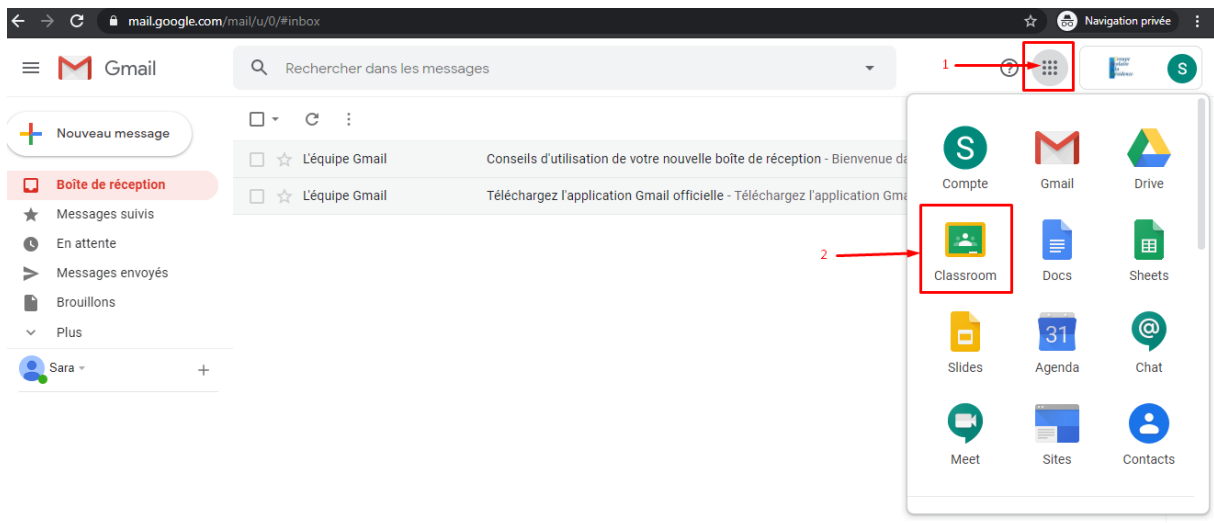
mail.google.com/mail/u/0/#inbox

Navigation privée

Gmail

Rechercher dans les messages

1

S

Nouveau message

Boîte de réception

Messages suivis

En attente

Messages envoyés

Brouillons

Plus

Sara

L'équipe Gmail Conseils d'utilisation de votre nouvelle boîte de réception - Bienvenue da

L'équipe Gmail Téléchargez l'application Gmail officielle - Téléchargez l'application Gma

S

Compte

Gmail

Drive

2

Classroom

Docs

Sheets

Slides

31

Agenda

Chat

Meet

Sites

Contacts